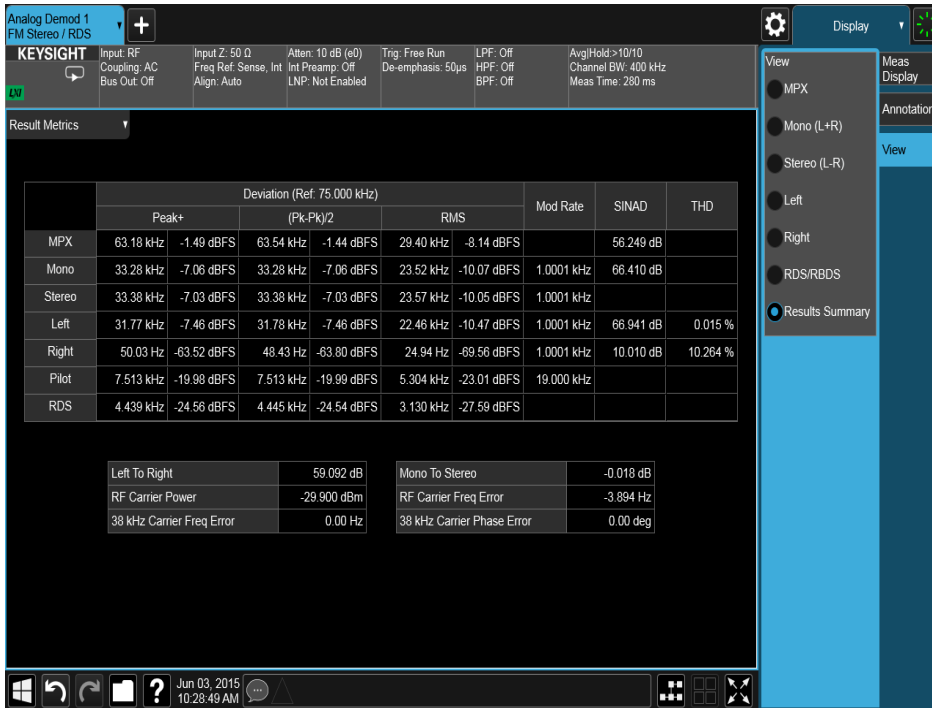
Analog Demod 1
FM Stereo / RDS

Display

KEYSIGHT
LXI

Input: RF
Coupling: AC
Bus Out: Off

Input Z: 50 Ω
Freq Ref: Sense, Int
Align: Auto

Atten: 10 dB (e0)
Int Preamp: Off
LNP: Not Enabled

Trig: Free Run
De-emphasis: 50µs

LPF: Off
HPF: Off
BPF: Off

Avg|Hold:>10/10
Channel BW: 400 kHz
Meas Time: 280 ms

Result Metrics

| | Deviation (Ref: 75.000 kHz) | | | | | | Mod Rate | SINAD | THD |
|---|---|---|---|---|---|---|---|---|---|
| | Peak+ | | (Pk-Pk)/2 | | RMS | | | | |
| MPX | 63.18 kHz | -1.49 dBFS | 63.54 kHz | -1.44 dBFS | 29.40 kHz | -8.14 dBFS | | 56.249 dB | |
| Mono | 33.28 kHz | -7.06 dBFS | 33.28 kHz | -7.06 dBFS | 23.52 kHz | -10.07 dBFS | 1.0001 kHz | 66.410 dB | |
| Stereo | 33.38 kHz | -7.03 dBFS | 33.38 kHz | -7.03 dBFS | 23.57 kHz | -10.05 dBFS | 1.0001 kHz | | |
| Left | 31.77 kHz | -7.46 dBFS | 31.78 kHz | -7.46 dBFS | 22.46 kHz | -10.47 dBFS | 1.0001 kHz | 66.941 dB | 0.015 % |
| Right | 50.03 Hz | -63.52 dBFS | 48.43 Hz | -63.80 dBFS | 24.94 Hz | -69.56 dBFS | 1.0001 kHz | 10.010 dB | 10.264 % |
| Pilot | 7.513 kHz | -19.98 dBFS | 7.513 kHz | -19.99 dBFS | 5.304 kHz | -23.01 dBFS | 19.000 kHz | | |
| RDS | 4.439 kHz | -24.56 dBFS | 4.445 kHz | -24.54 dBFS | 3.130 kHz | -27.59 dBFS | | | |

| | |
|---|---|
| Left To Right | 59.092 dB |
| RF Carrier Power | -29.900 dBm |
| 38 kHz Carrier Freq Error | 0.00 Hz |

| | |
|---|---|
| Mono To Stereo | -0.018 dB |
| RF Carrier Freq Error | -3.894 Hz |
| 38 kHz Carrier Phase Error | 0.00 deg |

View
MPX
Mono (L+R)
Stereo (L-R)
Left
Right
RDS/RBDS
Results Summary

Meas Display
Annotation
View

Jun 03, 2015
10:28:49 AM